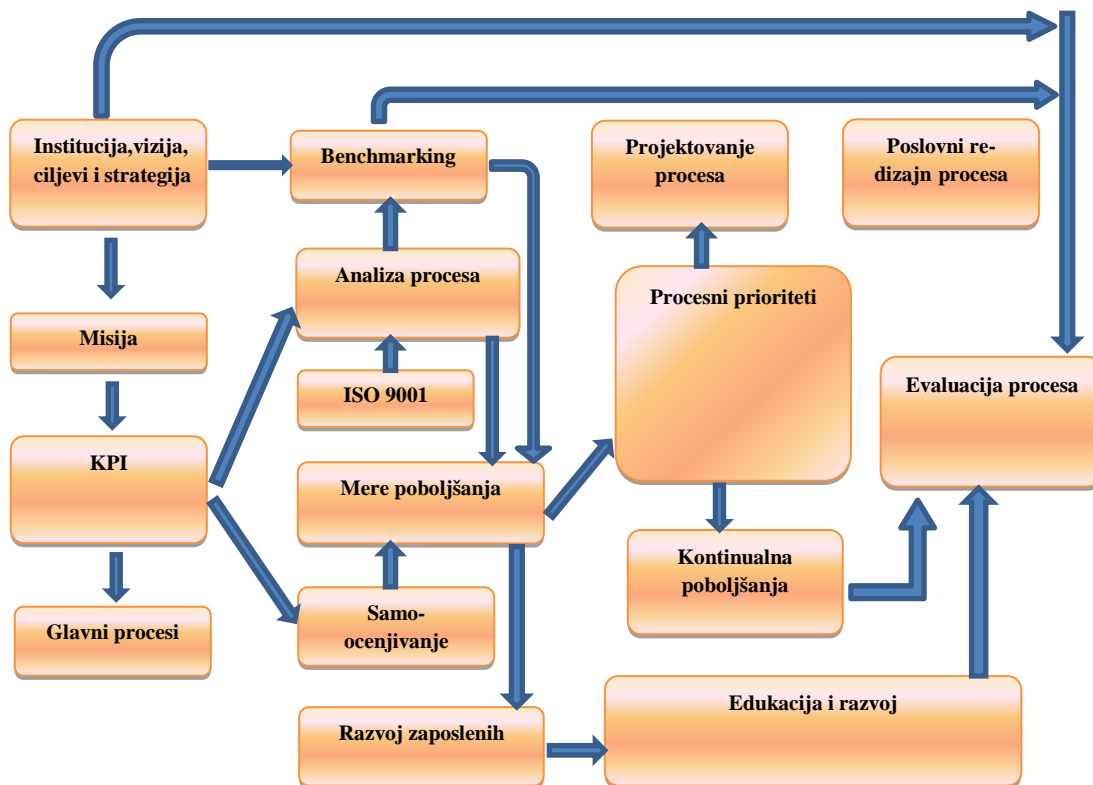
Institucija,vizija, ciljevi i strategija

Benchmarking

Projektovanje procesa

Poslovni re-dizajn procesa

Analiza procesa

Procesni prioriteti

Misija

ISO 9001

Evaluacija procesa

KPI

Mere poboljšanja

Kontinualna poboljšanja

Glavni procesi

Samo-ocenjivanje

Razvoj zaposlenih

Edukacija i razvoj